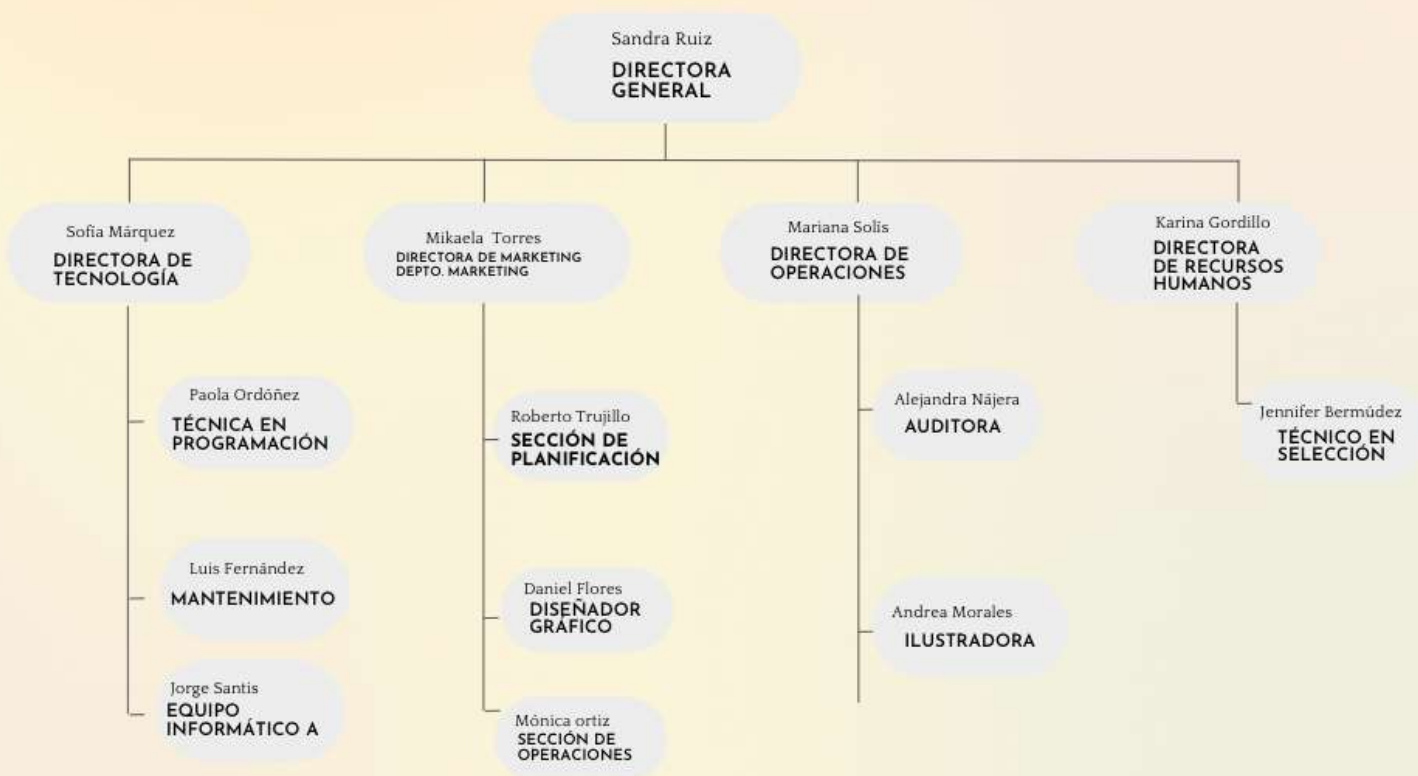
Sandra Ruiz
DIRECTORA GENERAL

Sofia Márquez
DIRECTORA DE TECNOLOGÍA

Mikaela Torres
DIRECTORA DE MARKETING DEPTO. MARKETING

Mariana Solís
DIRECTORA DE OPERACIONES

Karina Gordillo
DIRECTORA DE RECURSOS HUMANOS

Paola Ordóñez
TÉCNICA EN PROGRAMACIÓN

Luis Fernández
MANTENIMIENTO

Jorge Santis
EQUIPO INFORMÁTICO A

Roberto Trujillo
SECCIÓN DE PLANIFICACIÓN

Daniel Flores
DISEÑADOR GRÁFICO

Mónica ortiz
SECCIÓN DE OPERACIONES

Alejandra Nájera
AUDITORA

Andrea Morales
ILUSTRADORA

Jennifer Bermúdez
TÉCNICO EN SELECCIÓN